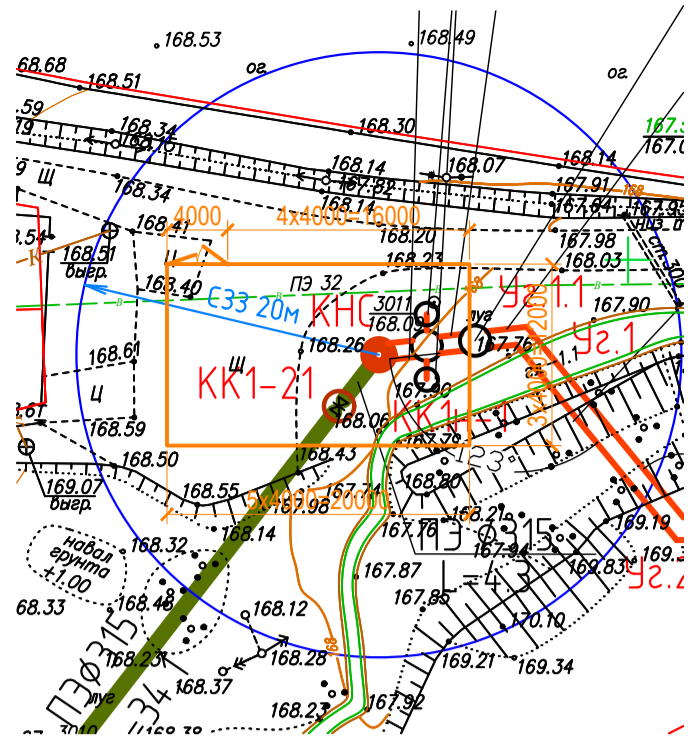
168.53
168.49
68.68
168.51
ог.
ог.
.59
19
168.34
168.16
168.30
167.3
167.0
168.14
168.07
168.14
Щ
168.34
167.82
167.91
168.14
167.64
167.95
4000
4x4000=16000
168.41
168.20
167.98
.54
168.51
выгр.
168.23
168.03
ПЭ 32
168.40
СЗЗ 20м
КНС
Уг. 1.1
3011
167.90
168.09
луг
168.26
167.76
Уг. 1
168.61
КК1-21
Ц
167.40
КК1-1
168.06
.61
168.59
167.35
168.50
168.43
168.80
169.07
выгр.
168.55
5x4000=20000
167.74
168.98
168.14
167.76
ПЭ Ф315
169.19
навал грунта +1.00
168.32
167.34
169.3
167.87
L=43
169.83
Уг. 2
68.33
168.46
167.85
168.12
170.10
168.23
168.28
ПЭФ315
169.21
169.34
луг
168.37
167.92
168.23